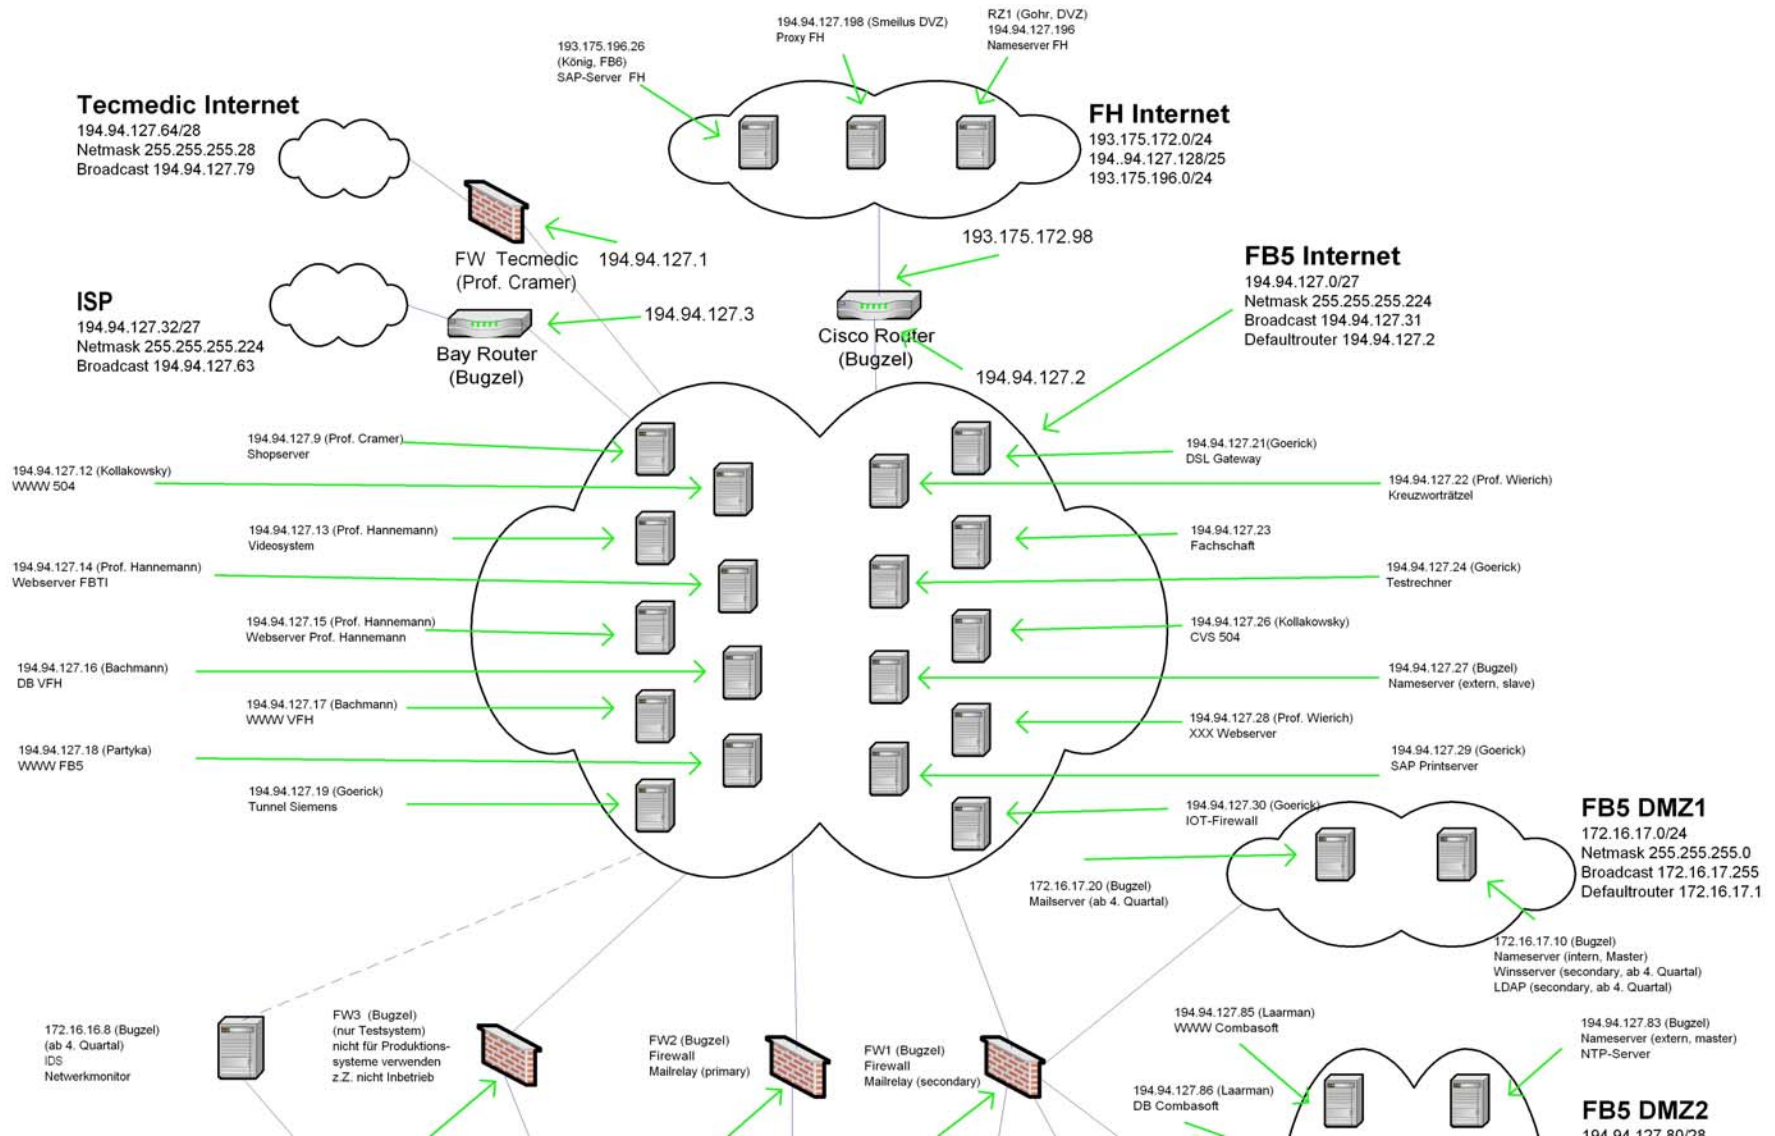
194.94.127.198 (Smeilus DVZ)
Proxy FH

RZ1 (Gohr, DVZ)
194.94.127.196
Nameserver FH

193.175.196.26
(König, FB6)
SAP-Server FH

Tecmedic Internet
194.94.127.64/28
Netmask 255.255.255.28
Broadcast 194.94.127.79

FH Internet
193.175.172.0/24
194..94.127.128/25
193.175.196.0/24

FW Tecmedic
(Prof. Cramer)

194.94.127.1

193.175.172.98

FB5 Internet
194.94.127.0/27
Netmask 255.255.255.224
Broadcast 194.94.127.31
Defaultrouter 194.94.127.2

ISP
194.94.127.32/27
Netmask 255.255.255.224
Broadcast 194.94.127.63

194.94.127.3

Bay Router
(Bugzel)

Cisco Router
(Bugzel)

194.94.127.2

194.94.127.9 (Prof. Cramer)
Shopserver

194.94.127.12 (Kollakowsky)
WWW 504

194.94.127.13 (Prof. Hannemann)
Videosystem

194.94.127.14 (Prof. Hannemann)
Webserver FBTI

194.94.127.15 (Prof. Hannemann)
Webserver Prof. Hannemann

194.94.127.16 (Bachmann)
DB VFH

194.94.127.17 (Bachmann)
WWW VFH

194.94.127.18 (Partyka)
WWW FB5

194.94.127.19 (Goerick)
Tunnel Siemens

194.94.127.21(Goerick)
DSL Gateway

194.94.127.22 (Prof. Wierich)
Kreuzworträtzel

194.94.127.23
Fachschaft

194.94.127.24 (Goerick)
Testrechner

194.94.127.26 (Kollakowsky)
CVS 504

194.94.127.27 (Bugzel)
Nameserver (extern, slave)

194.94.127.28 (Prof. Wierich)
XXX Webserver

194.94.127.29 (Goerick)
SAP Printserver

194.94.127.30 (Goerick)
IOT-Firewall

FB5 DMZ1
172.16.17.0/24
Netmask 255.255.255.0
Broadcast 172.16.17.255
Defaultrouter 172.16.17.1

172.16.17.20 (Bugzel)
Mailserver (ab 4. Quartal)

172.16.17.10 (Bugzel)
Nameserver (intern, Master)
Winsserver (secondary, ab 4. Quartal)
LDAP (secondary, ab 4. Quartal)

172.16.16.8 (Bugzel)
(ab 4. Quartal)
IDS
Netwerkmonitor

FW3 (Bugzel)
(nur Testsystem)
nicht für Produktions-
systeme verwenden
z.Z. nicht Inbetrieb

FW2 (Bugzel)
Firewall
Mailrelay (primary)

FW1 (Bugzel)
Firewall
Mailrelay (secondary)

194.94.127.85 (Laarman)
WWW Combasoft

194.94.127.83 (Bugzel)
Nameserver (extern, master)
NTP-Server

194.94.127.86 (Laarman)
DB Combasoft

FB5 DMZ2
194.94.127.80/28